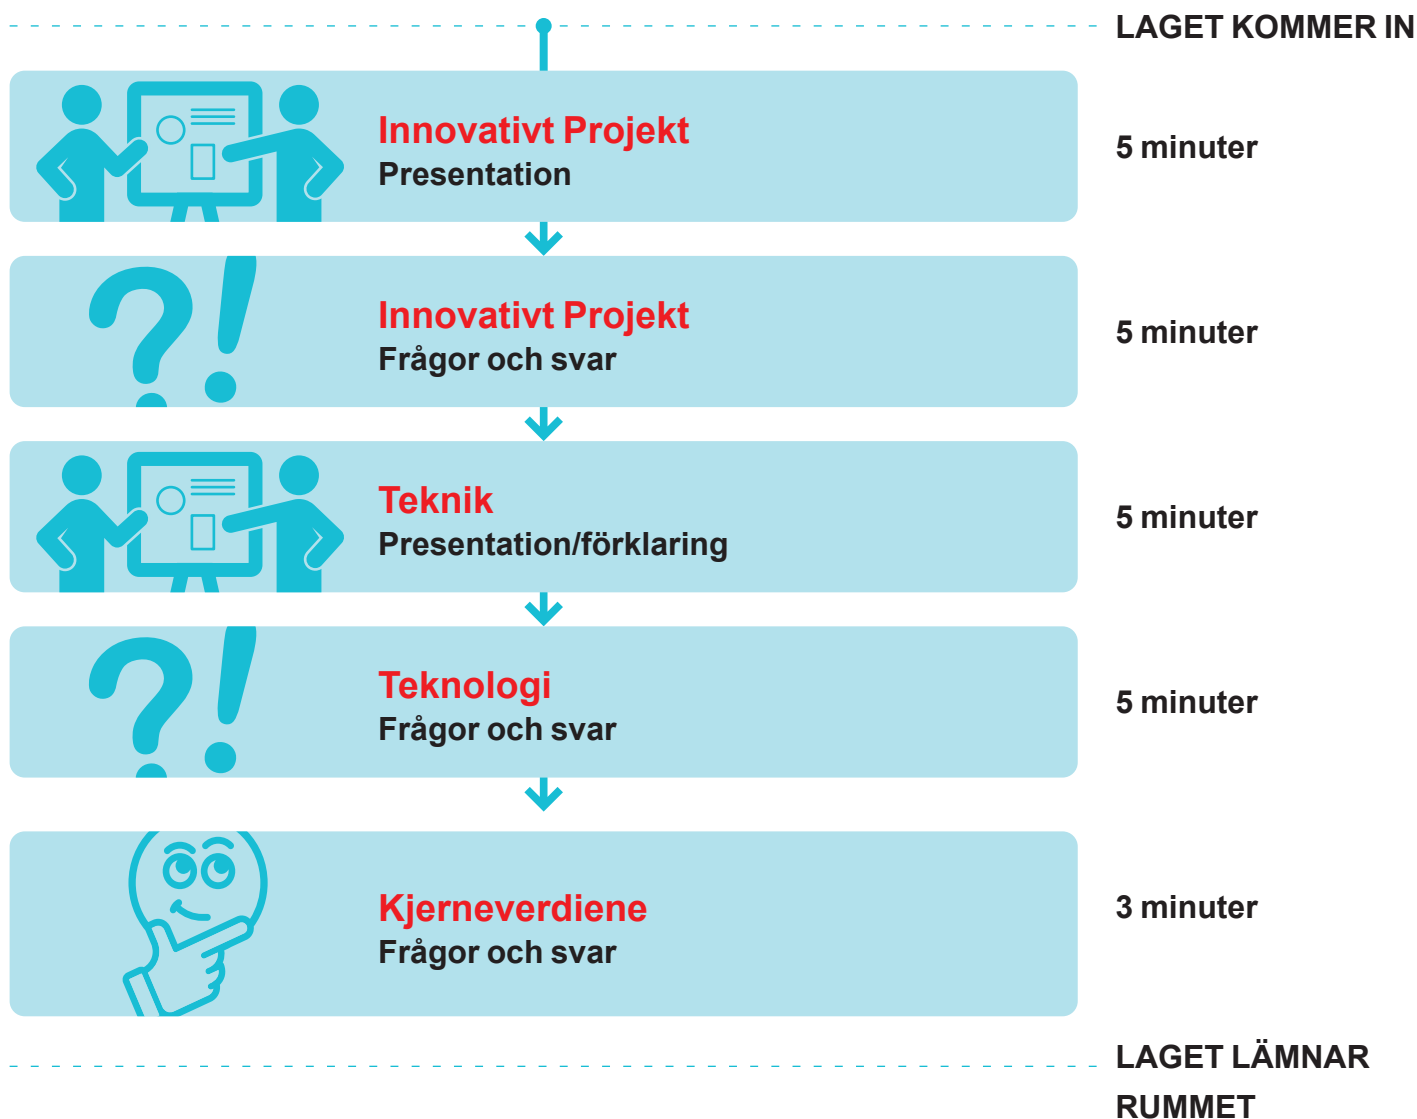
LAGET KOMMER IN

Innovativt Projekt
Presentation

5 minuter

Innovativt Projekt
Frågor och svar

5 minuter

Teknik
Presentation/förklaring

5 minuter

Teknologi
Frågor och svar

5 minuter

Kjerneverdiene
Frågor och svar

3 minuter

LAGET LÄMNAR RUMMET